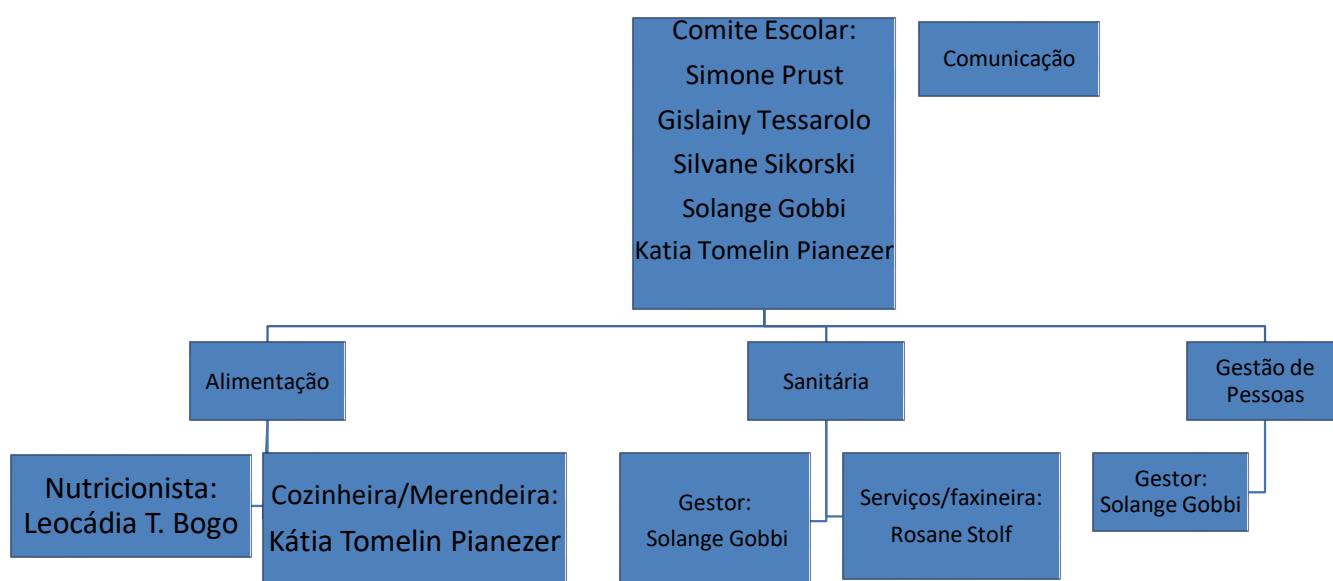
Comite Escolar:
Simone Prust
Gislainy Tessarolo
Silvane Sikorski
Solange Gobbi
Katia Tomelin Pianezer

Comunicação

Alimentação

Sanitária

Gestão de Pessoas

Nutricionista:
Leocádia T. Bogo

Cozinheira/Merendeira:
Kátia Tomelin Pianezer

Gestor:
Solange Gobbi

Serviços/faxineira:
Rosane Stolf

Gestor:
Solange Gobbi